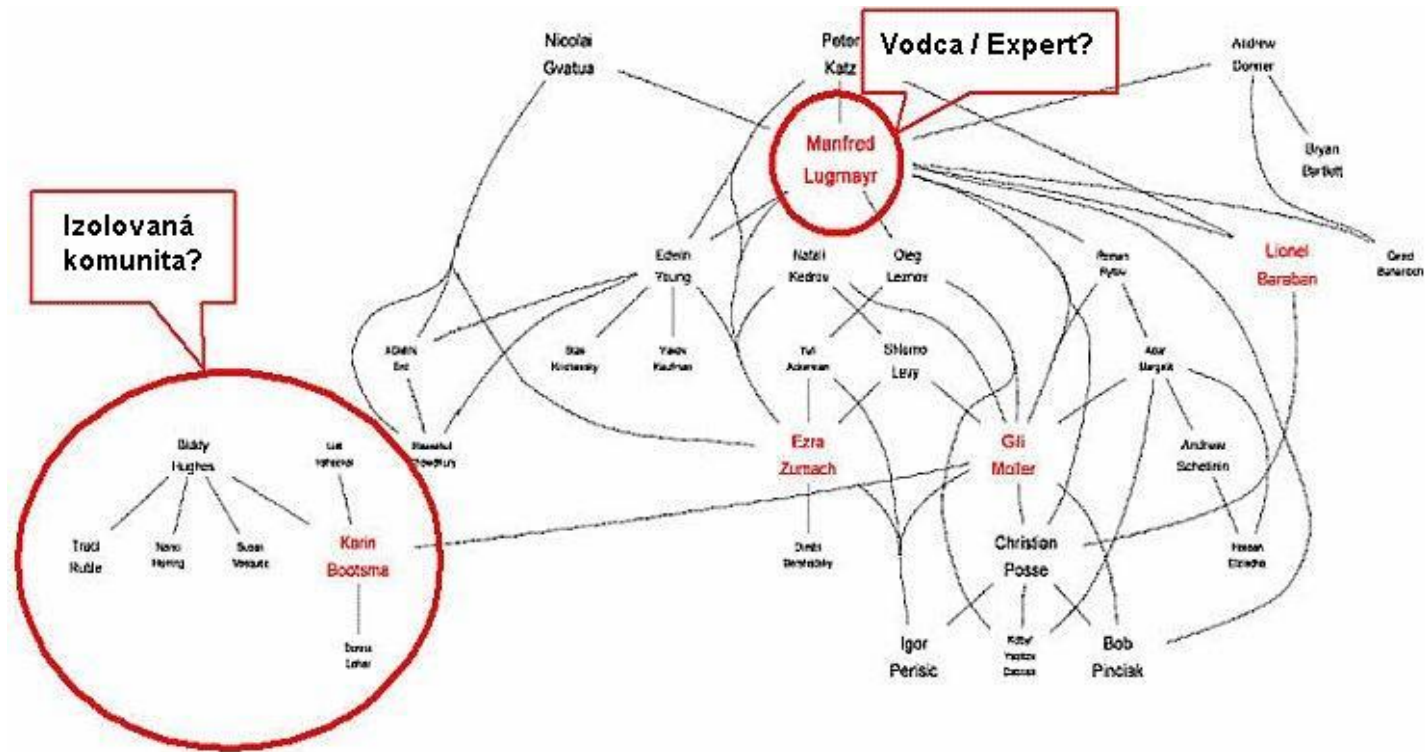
Nicolai Gvatua

Peter Katz

Vodca / Expert?

Andrew Dormer

Bryan Bartlett

Manfred Lugmayr

Izolovaná komunita?

Edwin Young

Natali Kedrov

Oleg Leznov

Roman Rybiv

Lionel Baraban

Gerd Baranoch

Allwin Erd

Stas Kochansky

Yaacov Kaufman

Tuvi Ackerman

Shlomo Levy

Adar Margalit

Biddy Hughes

Lut Hatchel

Masashi Chowdhury

Ezra Zurnach

Gili Moller

Andrew Schetinin

Traci Ruble

Nano Herring

Susan Vesquilz

Karin Bootsma

Dimitri Berzhitsky

Christian Posse

Hassan Elzedha

Donna Lohar

Igor Perisic

Kobyf Yaplov Dazzan

Bob Pinciak